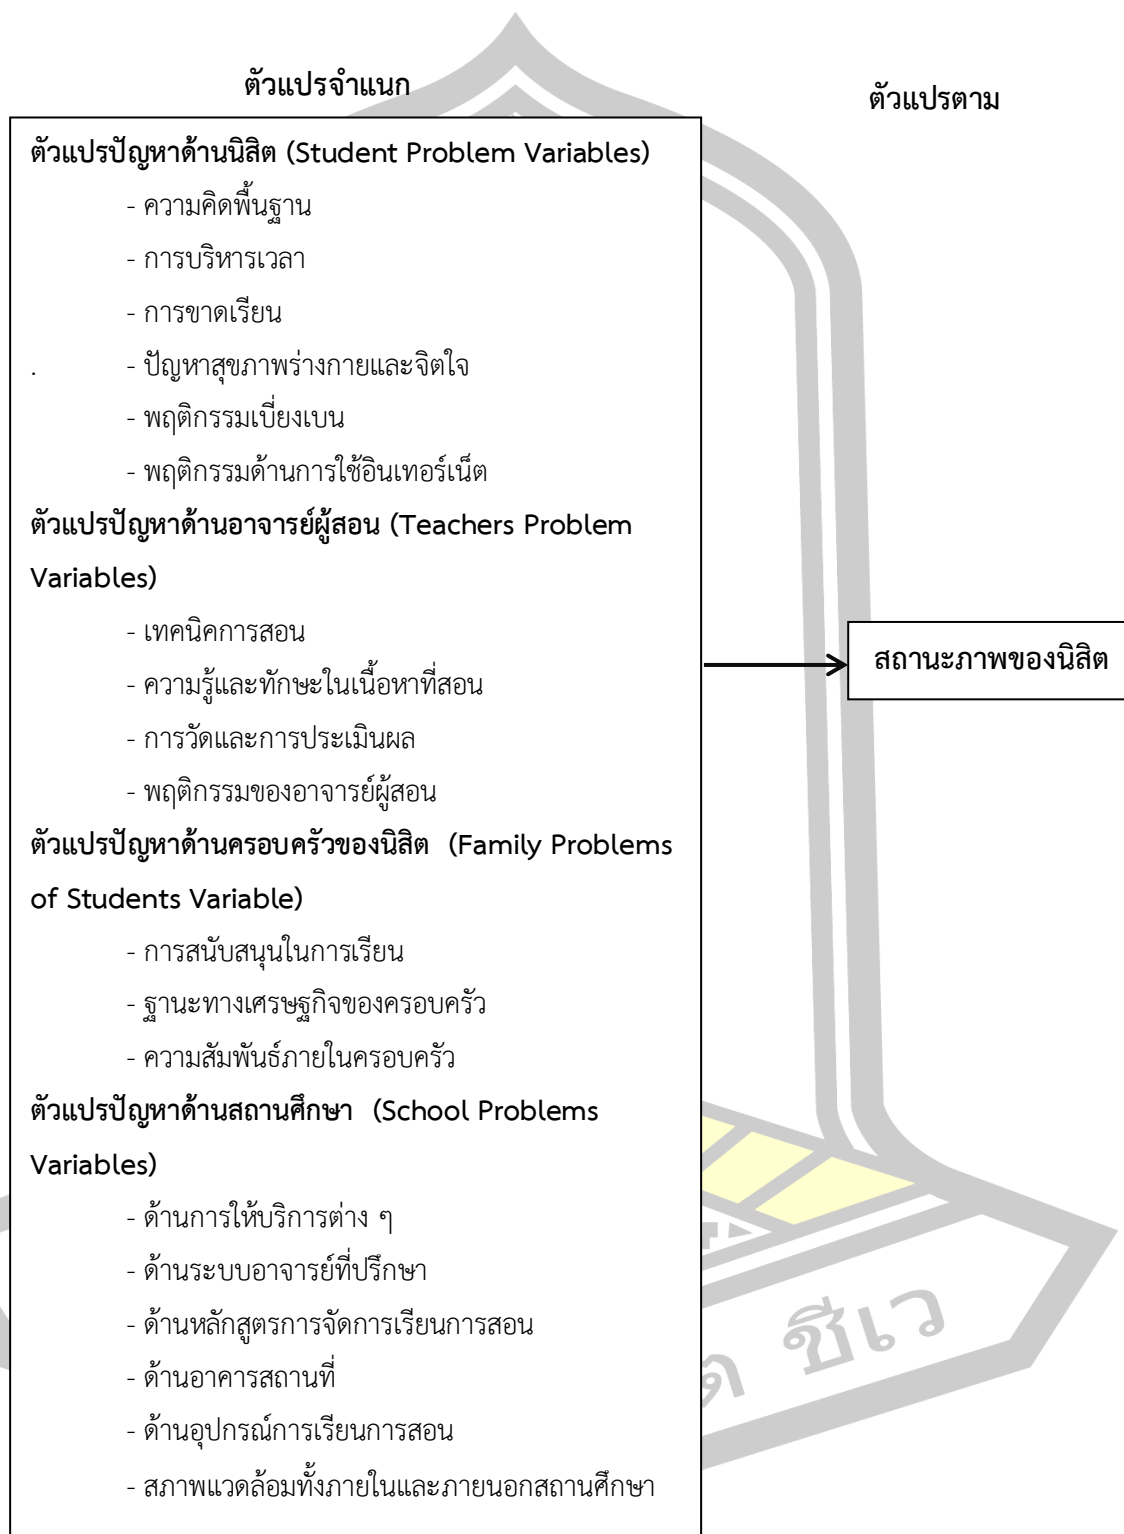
ตัวแปรจำแนก

ตัวแปรตาม

ตัวแปรปัญหาด้านนิสิต (Student Problem Variables)

- ความคิดพื้นฐาน
- การบริหารเวลา
- การขาดเรียน
. - ปัญหาสุขภาพร่างกายและจิตใจ
- พฤติกรรมเบี่ยงเบน
- พฤติกรรมด้านการใช้อินเทอร์เน็ต

ตัวแปรปัญหาด้านอาจารย์ผู้สอน (Teachers Problem Variables)

- เทคนิคการสอน
- ความรู้และทักษะในเนื้อหาที่สอน
- การวัดและการประเมินผล
- พฤติกรรมของอาจารย์ผู้สอน

ตัวแปรปัญหาด้านครอบครัวของนิสิต (Family Problems of Students Variable)

- การสนับสนุนในการเรียน
- ฐานะทางเศรษฐกิจของครอบครัว
- ความสัมพันธ์ภายในครอบครัว

ตัวแปรปัญหาด้านสถานศึกษา (School Problems Variables)

- ด้านการให้บริการต่าง ๆ
- ด้านระบบอาจารย์ที่ปรึกษา
- ด้านหลักสูตรการจัดการเรียนการสอน
- ด้านอาคารสถานที่
- ด้านอุปกรณ์การเรียนการสอน
- สภาพแวดล้อมทั้งภายในและภายนอกสถานศึกษา

สถานะภาพของนิสิต

ชีเว